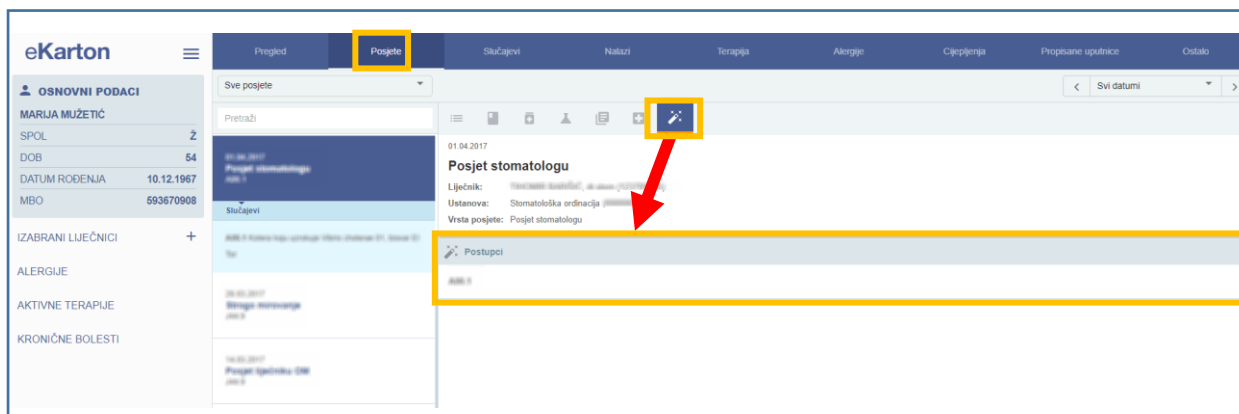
eKarton

OSNOVNI PODACI
MARIJA MUŽETIĆ
SPOL Ž
DOB 54
DATUM ROĐENJA 10.12.1967
MBO 593670908

IZABRANI LIJEČNICI +
ALERGIJE
AKTIVNE TERAPIJE
KRONIČNE BOLESTI

Pregled | Posjete | Slučajevi | Nalazi | Terapija | Alergije | Cijepljenja | Propisane uputnice | Ostalo

Sve posjete
Pretraži

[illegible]
Posjet stomatologu
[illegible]
Slučajevi
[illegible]

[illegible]
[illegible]

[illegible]
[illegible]

Svi datumi

01.04.2017
Posjet stomatologu
Liječnik: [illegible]
Ustanova: Stomatološka ordinacija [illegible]
Vrsta posjete: Posjet stomatologu

Postupci
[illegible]